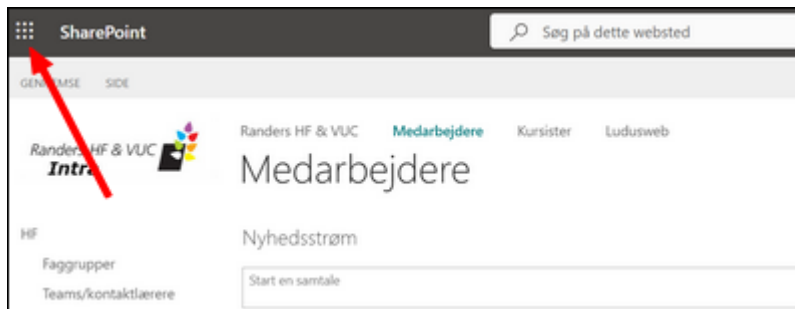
SharePoint

Søg på dette websted

GEN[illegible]MSE SIDE

Randers HF & VUC Intra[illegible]

Randers HF & VUC Medarbejdere Kursister Ludusweb

Medarbejdere

HF

Faggrupper

Teams/kontaktlærere

Nyhedsstrøm

Start en samtale